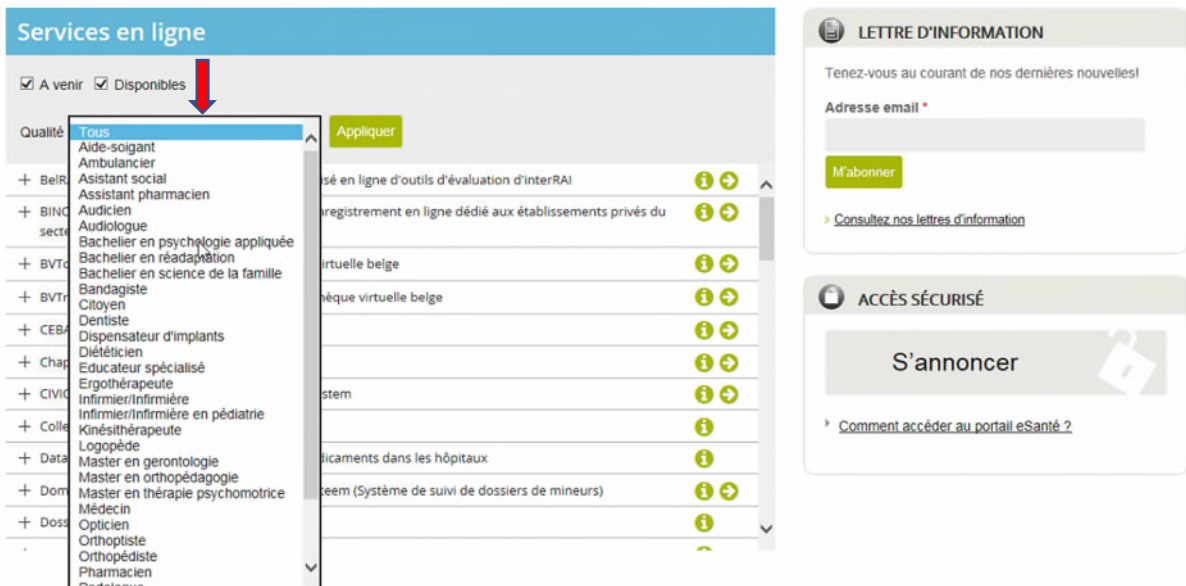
Services en ligne

A venir Disponibles

Qualité

Tous
Aide-soignant
Ambulancier
Assistant social
Assistant pharmacien
Audicien
Audiologue
Bachelier en psychologie appliquée
Bachelier en réadaptation
Bachelier en science de la famille
Bandagiste
Citoyen
Dentiste
Dispensateur d'implants
Diététicien
Educateur spécialisé
Ergothérapeute
Infirmier/Infirmière
Infirmier/Infirmière en pédiatrie
Kinésithérapeute
Logopède
Master en gerontologie
Master en orthopédagogie
Master en thérapie psychomotrice
Médecin
Opticien
Orthoptiste
Orthopédiste
Pharmacien
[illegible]

Appliquer

+ BelR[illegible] isé en ligne d'outils d'évaluation d'interRAI
+ BINC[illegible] registrement en ligne dédié aux établissements privés du secte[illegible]
+ BVTo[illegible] irtuelle belge
+ BVTr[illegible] hèque virtuelle belge
+ CEBA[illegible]
+ Chap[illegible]
+ CIVIC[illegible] stem
+ Colle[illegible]
+ Data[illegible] dicaments dans les hôpitaux
+ Dom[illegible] teem (Système de suivi de dossiers de mineurs)
+ Doss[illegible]

LETTRE D'INFORMATION

Tenez-vous au courant de nos dernières nouvelles!

Adresse email *

M'abonner

Consultez nos lettres d'information

ACCÈS SÉCURISÉ

S'annoncer

Comment accéder au portail eSanté ?